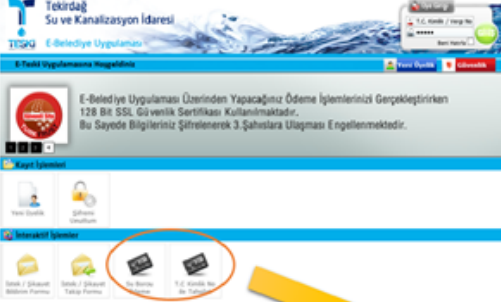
Tekirdağ
Su ve Kanalizasyon İdaresi
TESKİ
E-Belediye Uygulaması

Üye Girişi
T.C. Kimlik / Vergi No
Beni Hatırla
Giriş

E-Teski Uygulamasına Hoşgeldiniz
Yeni Üyelik
Güvenlik

E-Belediye Uygulaması Üzerinden Yapacağınız Ödeme İşlemlerinizi Gerçekleştirirken 128 Bit SSL Güvenlik Sertifikası Kullanılmaktadır, Bu Sayede Bilgileriniz Şifrelenerek 3.Şahıslara Ulaşması Engellenmektedir.

Kayıt İşlemleri
Yeni Üyelik
Şifremi Unuttum

İnteraktif İşlemler
İstek / Şikayet Bildirim Formu
İstek / Şikayet Takip Formu
Su Borcu Ödeme
T.C. Kimlik No ile Tahsilat